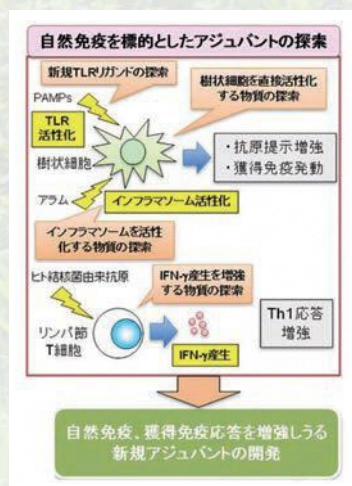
自然免疫を標的としたアジュバントの探索

新規TLRリガンドの探索

PAMPs

TLR活性化

樹状細胞を直接活性化する物質の探索

樹状細胞

・抗原提示増強
・獲得免疫発動

アラム

インフラマソーム活性化

インフラマソームを活性化する物質の探索

ヒト結核菌由来抗原

IFN-γ産生を増強する物質の探索

リンパ節T細胞

IFN-γ産生

Th1応答増強

自然免疫、獲得免疫応答を増強しうる新規アジュバントの開発